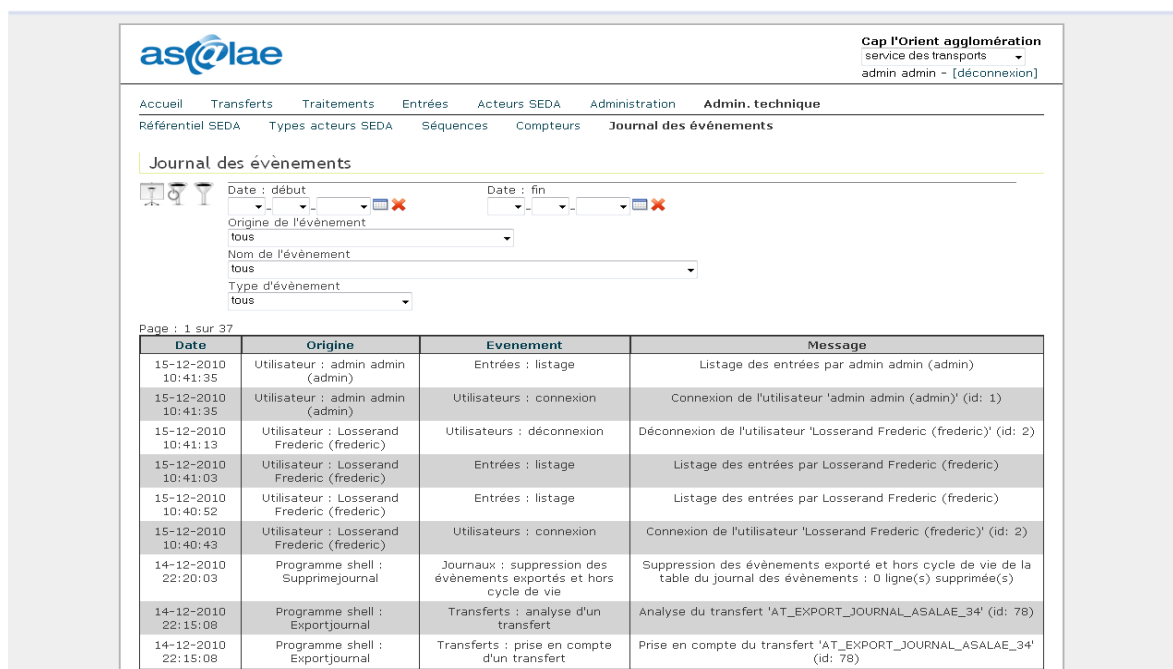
as@lae

Cap l'Orient agglomération
service des transports
admin admin - [déconnexion]

Accueil Transferts Traitements Entrées Acteurs SEDA Administration Admin. technique

Référentiel SEDA Types acteurs SEDA Séquences Compteurs Journal des événements

Journal des évènements

Date : début
Date : fin
Origine de l'évènement
tous
Nom de l'évènement
tous
Type d'évènement
tous

Page : 1 sur 37

| Date | Origine | Evenement | Message |
|---|---|---|---|
| 15-12-2010 10:41:35 | Utilisateur : admin admin (admin) | Entrées : listage | Listage des entrées par admin admin (admin) |
| 15-12-2010 10:41:35 | Utilisateur : admin admin (admin) | Utilisateurs : connexion | Connexion de l'utilisateur 'admin admin (admin)' (id: 1) |
| 15-12-2010 10:41:13 | Utilisateur : Losserand Frederic (frederic) | Utilisateurs : déconnexion | Déconnexion de l'utilisateur 'Losserand Frederic (frederic)' (id: 2) |
| 15-12-2010 10:41:03 | Utilisateur : Losserand Frederic (frederic) | Entrées : listage | Listage des entrées par Losserand Frederic (frederic) |
| 15-12-2010 10:40:52 | Utilisateur : Losserand Frederic (frederic) | Entrées : listage | Listage des entrées par Losserand Frederic (frederic) |
| 15-12-2010 10:40:43 | Utilisateur : Losserand Frederic (frederic) | Utilisateurs : connexion | Connexion de l'utilisateur 'Losserand Frederic (frederic)' (id: 2) |
| 14-12-2010 22:20:03 | Programme shell : Supprimejournal | Journaux : suppression des événements exportés et hors cycle de vie | Suppression des évènements exporté et hors cycle de vie de la table du journal des évènements : 0 ligne(s) supprimée(s) |
| 14-12-2010 22:15:08 | Programme shell : Exportjournal | Transferts : analyse d'un transfert | Analyse du transfert 'AT_EXPORT_JOURNAL_ASALAE_34' (id: 78) |
| 14-12-2010 22:15:08 | Programme shell : Exportjournal | Transferts : prise en compte d'un transfert | Prise en compte du transfert 'AT_EXPORT_JOURNAL_ASALAE_34' (id: 78) |